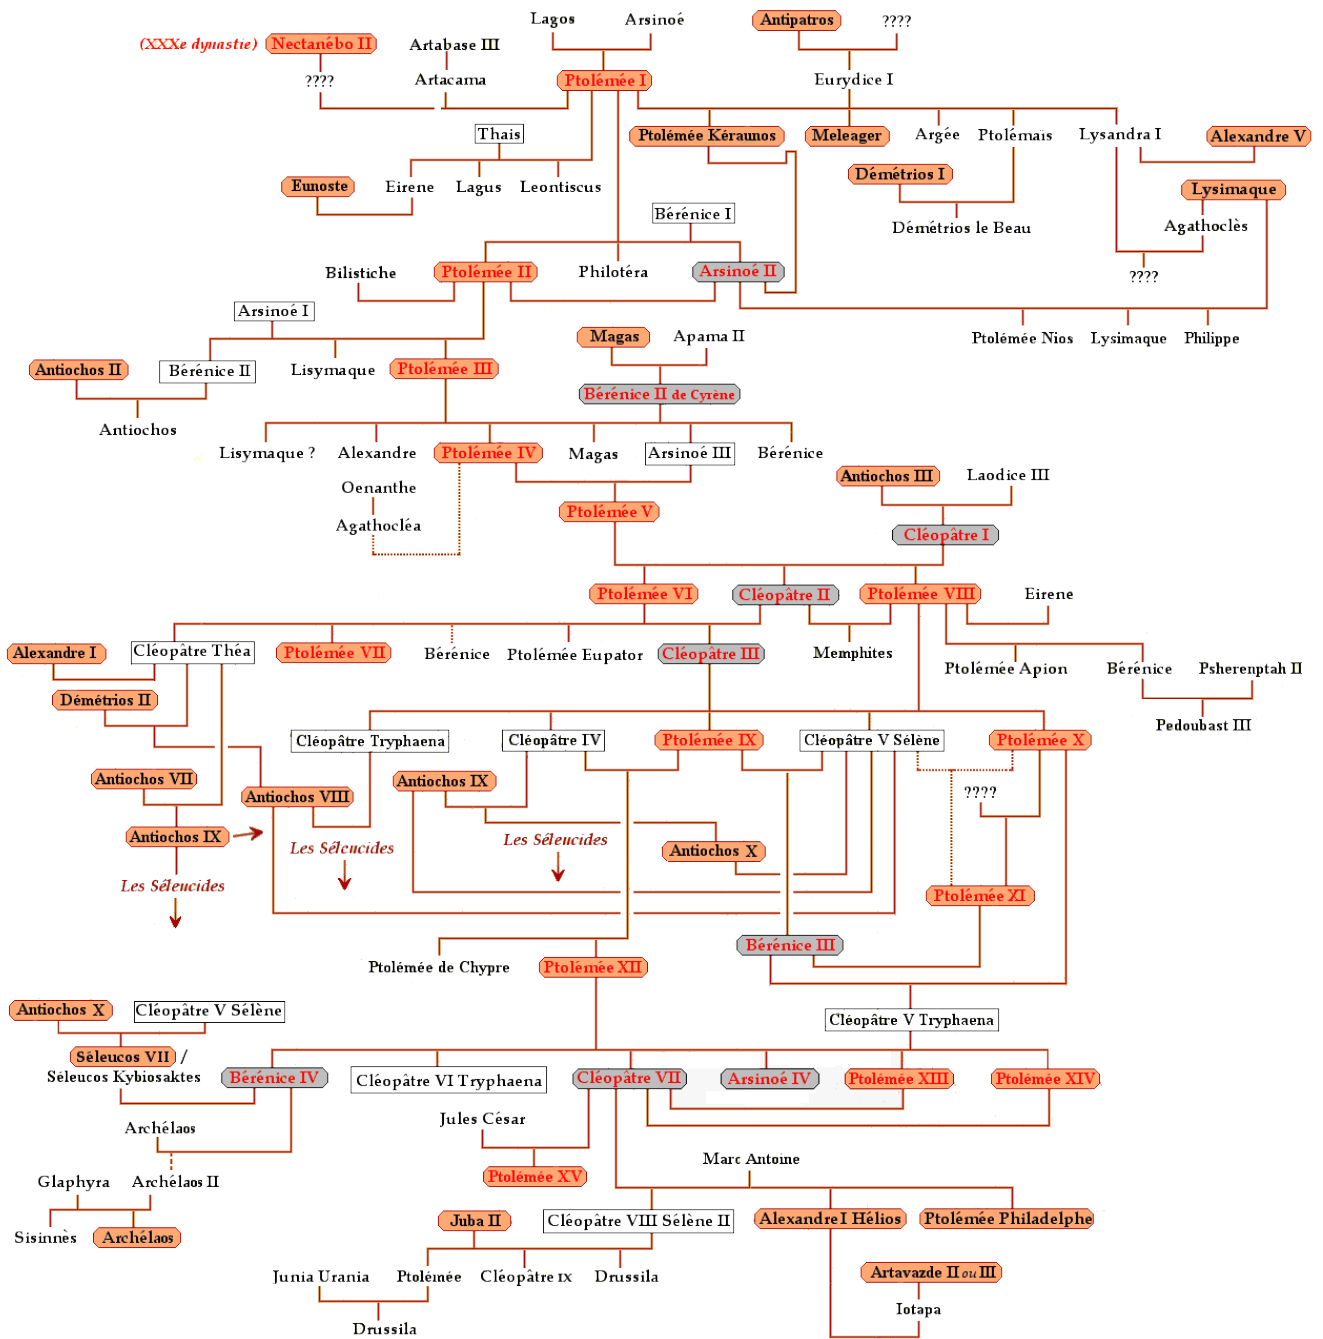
Lagos
Arsinoé
Antipatros
????
(XXXe dynastie)
Nectanébo II
Artabase III
????
Artacama
Ptolémée I
Eurydice I
Thais
Ptolémée Kéraunos
Meleager
Argée
Ptolémais
Lysandra I
Alexandre V
Eunoste
Eirene
Lagus
Leontiscus
Démétrios I
Lysimaque
Agathoclès
Démétrios le Beau
Bérénice I
Bilistiche
Ptolémée II
Philotéra
Arsinoé II
????
Arsinoé I
Ptolémée Nios
Lysimaque
Philippe
Magas
Apama II
Antiochos II
Bérénice II
Lisymaque
Ptolémée III
Bérénice II de Cyrène
Antiochos
Lisymaque ?
Alexandre
Ptolémée IV
Magas
Arsinoé III
Bérénice
Oenanthe
Antiochos III
Laodice III
Agathocléa
Ptolémée V
Cléopâtre I
Ptolémée VI
Cléopâtre II
Ptolémée VIII
Eirene
Alexandre I
Cléopâtre Théa
Ptolémée VII
Bérénice
Ptolémée Eupator
Cléopâtre III
Memphites
Ptolémée Apion
Bérénice
Psherenptah II
Démétrios II
Pedoubast III
Cléopâtre Tryphaena
Cléopâtre IV
Ptolémée IX
Cléopâtre V Sélène
Ptolémée X
Antiochos VII
Antiochos IX
Antiochos VIII
????
Antiochos IX
Les Séleucides
Les Séleucides
Antiochos X
Les Séleucides
Ptolémée XI
Bérénice III
Ptolémée de Chypre
Ptolémée XII
Antiochos X
Cléopâtre V Sélène
Cléopâtre V Tryphaena
Séleucos VII /
Séleucos Kybiosaktes
Bérénice IV
Cléopâtre VI Tryphaena
Cléopâtre VII
Arsinoé IV
Ptolémée XIII
Ptolémée XIV
Archélaos
Jules César
Ptolémée XV
Marc Antoine
Glaphyra
Archélaos II
Sisinnès
Archélaos
Juba II
Cléopâtre VIII Sélène II
Alexandre I Hélios
Ptolémée Philadelphe
Artavazde II ou III
Junia Urania
Ptolémée
Cléopâtre IX
Drussila
Iotapa
Drussila